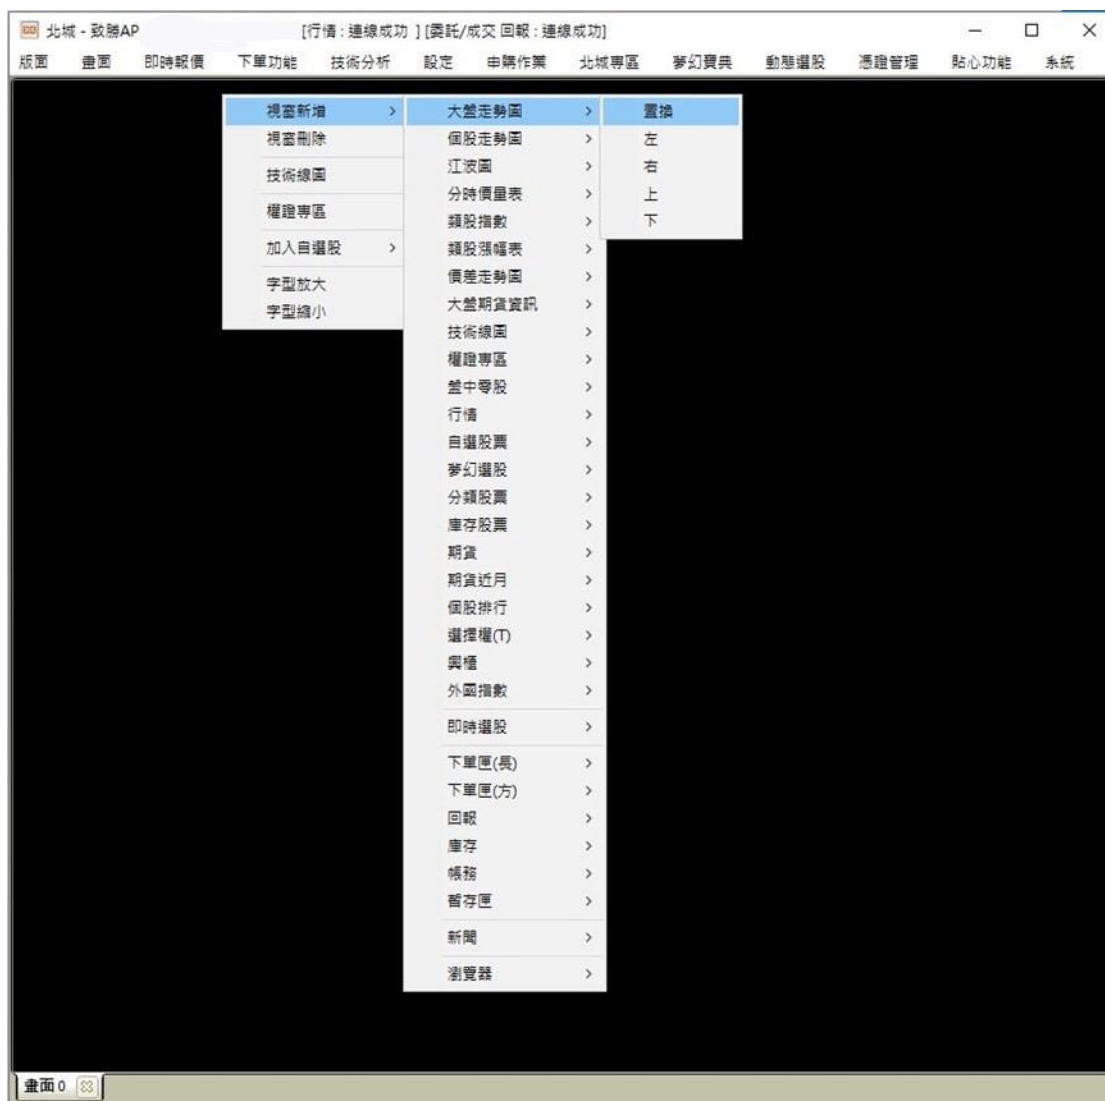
北城 - 致勝AP [行情 : 連線成功 ] [委託/成交 回報 : 連線成功]

版面 畫面 即時報價 下單功能 技術分析 設定 申購作業 北城專區 夢幻寶典 動態選股 憑證管理 貼心功能 系統

視窗新增 >
視窗刪除
技術線圖
權證專區
加入自選股 >
字型放大
字型縮小

大盤走勢圖 >
個股走勢圖 >
江波圖 >
分時價量表 >
類股指數 >
類股漲幅表 >
價差走勢圖 >
大盤期貨資訊 >
技術線圖 >
權證專區 >
盤中零股 >
行情 >
自選股票 >
夢幻選股 >
分類股票 >
庫存股票 >
期貨 >
期貨近月 >
個股排行 >
選擇權(T) >
興櫃 >
外國指數 >
即時選股 >
下單匣(長) >
下單匣(方) >
回報 >
庫存 >
帳務 >
暫存匣 >
新聞 >
瀏覽器 >

置換
左
右
上
下

畫面0